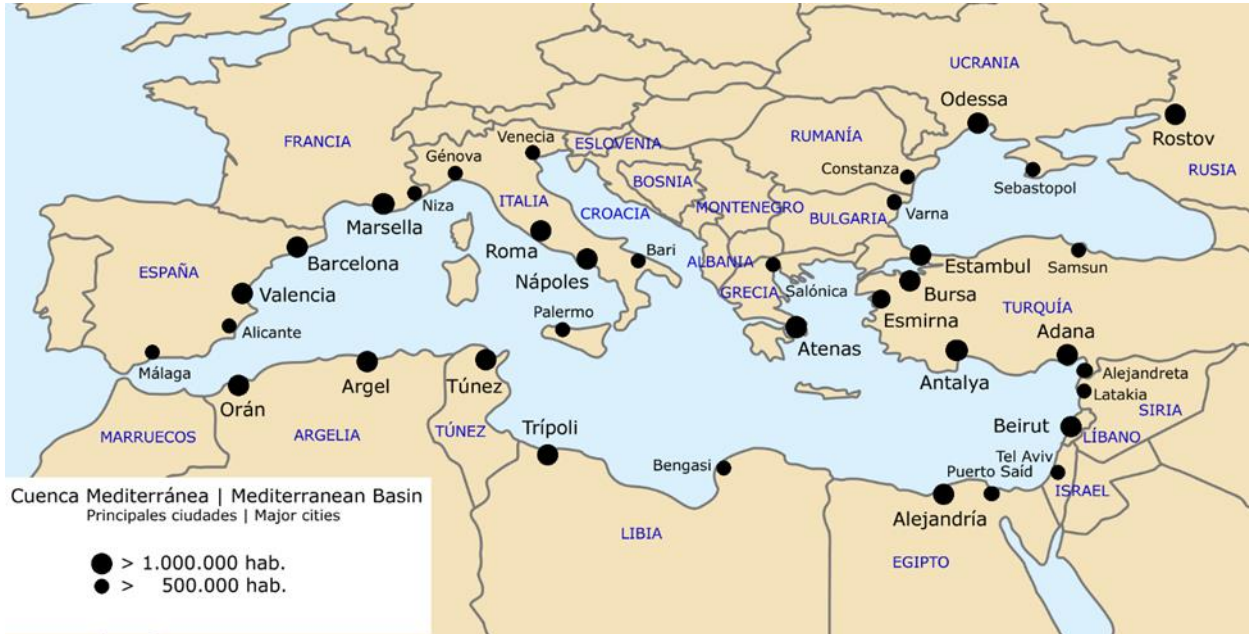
UCRANIA
Odessa
Rostov
FRANCIA
Venecia
ESLOVENIA
RUMANÍA
Génova
Constanza
Sebastopol
RUSIA
BOSNIA
Niza
Marsella
ITALIA
CROACIA
MONTENEGRO
BULGARIA
Varna
Roma
Bari
Barcelona
Nápoles
ALBANIA
Estambul
Samsun
ESPAÑA
GRECIA
Salónica
Bursa
Valencia
Palermo
Esmirna
TURQUÍA
Alicante
Atenas
Adana
Málaga
Argel
Túnez
Antalya
Alejandreta
Orán
Latakia
MARRUECOS
ARGELIA
TÚNEZ
Trípoli
Beirut
SIRIA
LÍBANO
Tel Aviv
Bengasi
Puerto Saíd
ISRAEL
Alejandría
LIBIA
EGIPTO

Cuenca Mediterránea | Mediterranean Basin
Principales ciudades | Major cities

> 1.000.000 hab.
> 500.000 hab.